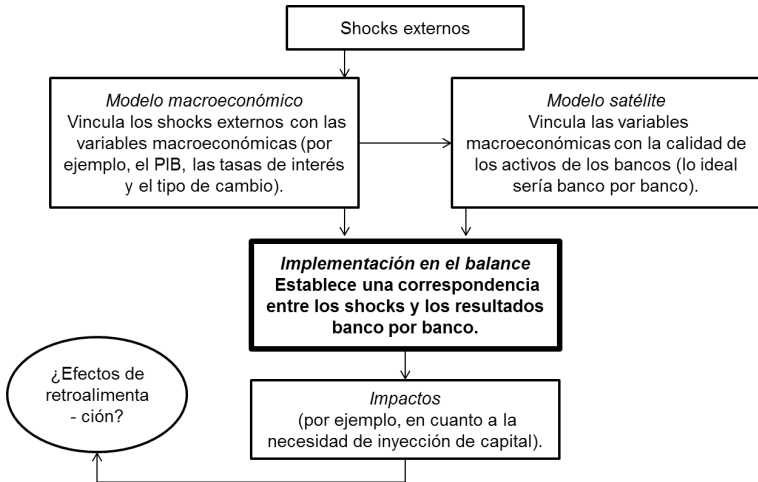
Shocks externos

Modelo macroeconómico
Vincula los shocks externos con las variables macroeconómicas (por ejemplo, el PIB, las tasas de interés y el tipo de cambio).

Modelo satélite
Vincula las variables macroeconómicas con la calidad de los activos de los bancos (lo ideal sería banco por banco).

Implementación en el balance
Establece una correspondencia entre los shocks y los resultados banco por banco.

¿Efectos de retroalimenta - ción?

Impactos
(por ejemplo, en cuanto a la necesidad de inyección de capital).